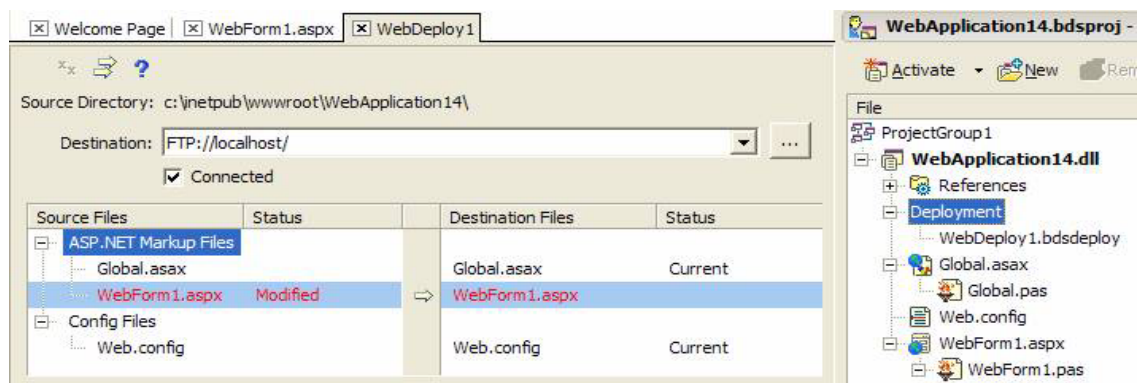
Welcome Page | WebForm1.aspx | WebDeploy1

Source Directory: c:\inetpub\wwwroot\WebApplication14\

Destination: FTP://localhost/ ...

Connected

| Source Files | Status | | Destination Files | Status |
|---|---|---|---|---|
| ASP.NET Markup Files | | | | |
| Global.asax | | | Global.asax | Current |
| WebForm1.aspx | Modified | ⇨ | WebForm1.aspx | |
| Config Files | | | | |
| Web.config | | | Web.config | Current |

WebApplication14.bdsproj -

Activate New Rem

File

ProjectGroup1

WebApplication14.dll

References

Deployment

WebDeploy1.bdsdeploy

Global.asax

Global.pas

Web.config

WebForm1.aspx

WebForm1.pas